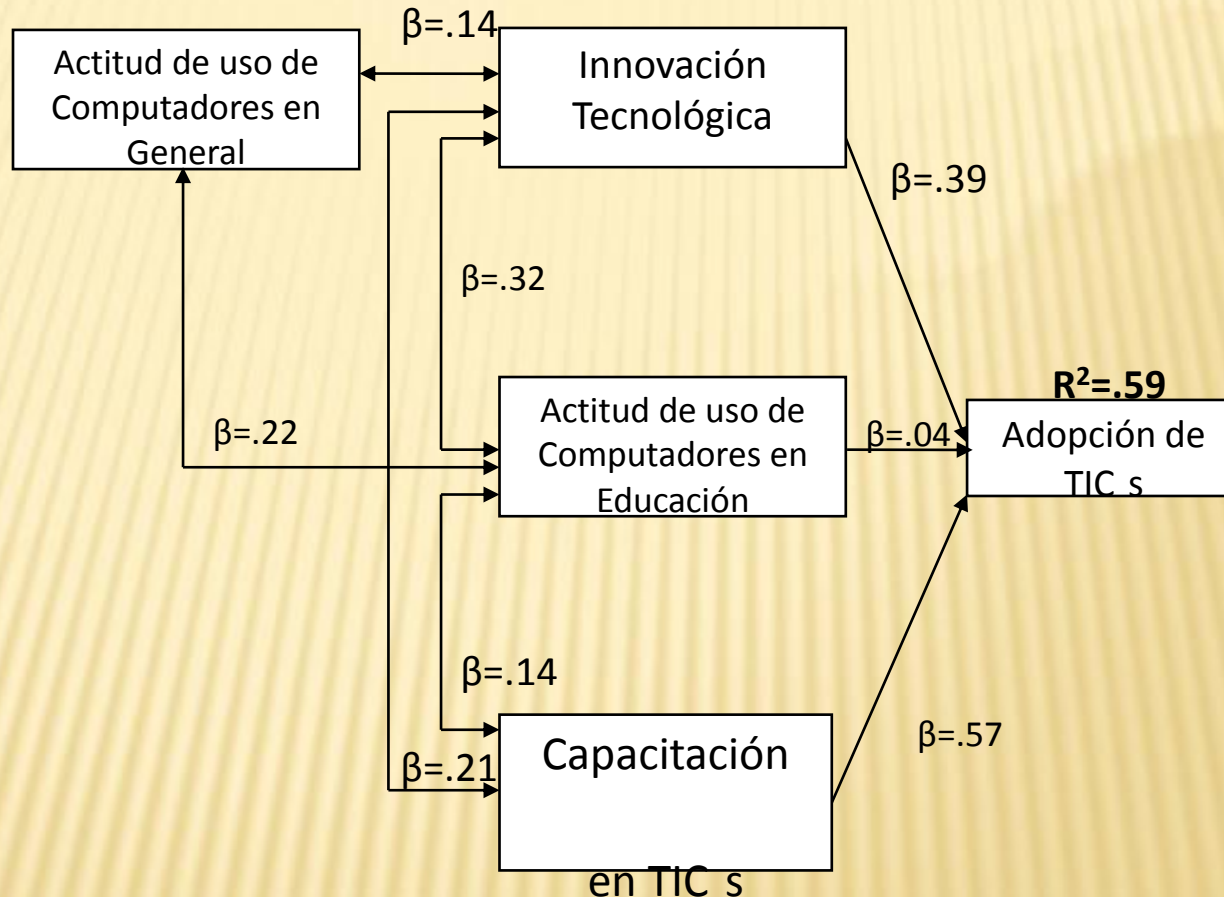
Actitud de uso de Computadores en General

β=.14

Innovación Tecnológica

β=.39

β=.32

R²=.59

Actitud de uso de Computadores en Educación

β=.22

β=.04

Adopción de TIC s

β=.14

β=.57

β=.21

Capacitación

en TIC s